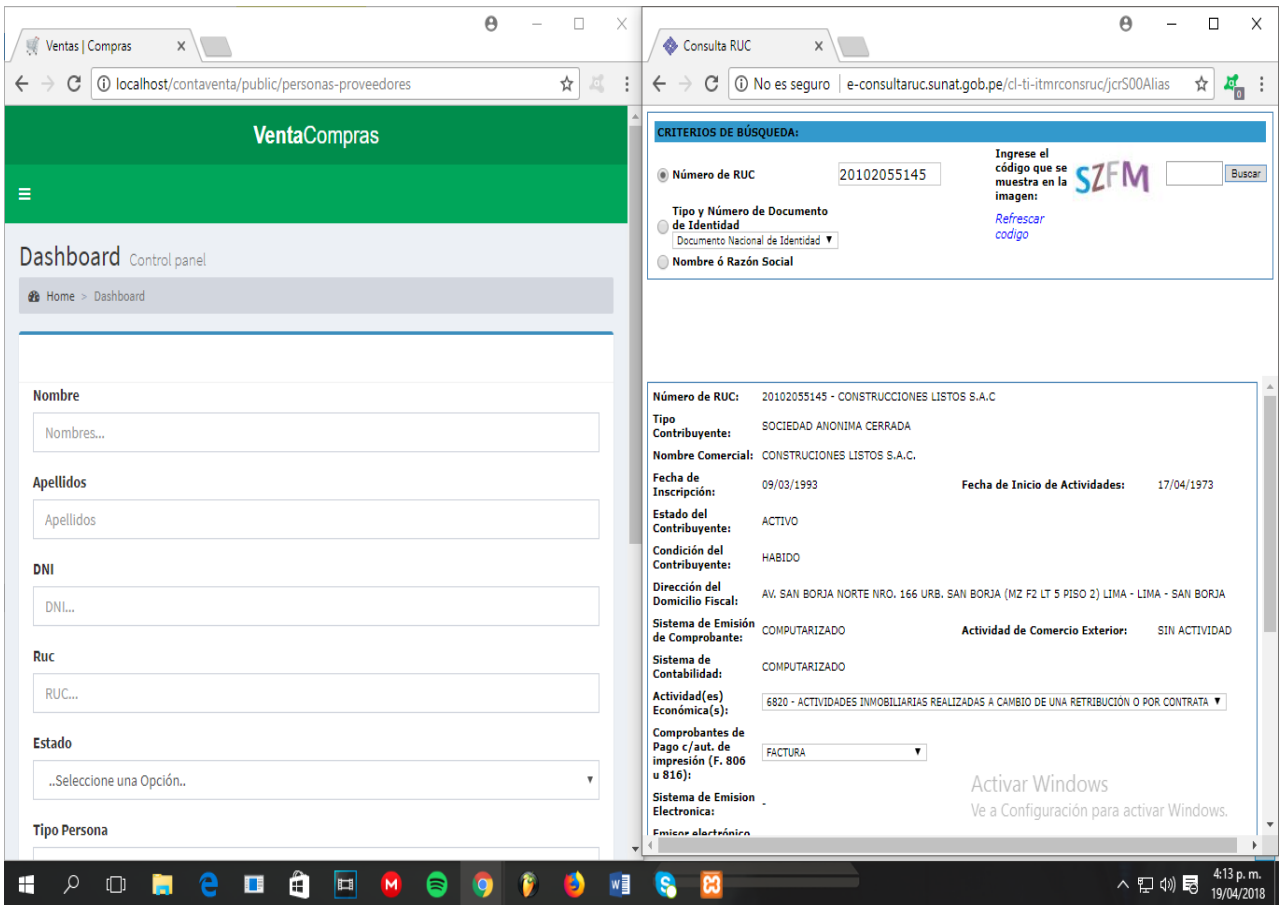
Ventas | Compras ×

localhost/contaventa/public/personas-proveedores

VentaCompras

≡

Dashboard Control panel

Home > Dashboard

Nombre

Nombres...

Apellidos

Apellidos

DNI

DNI...

Ruc

RUC...

Estado

..Seleccione una Opción..

Tipo Persona

Consulta RUC ×

No es seguro | e-consultaruc.sunat.gob.pe/cl-ti-itmrconsruc/jcrS00Alias

CRITERIOS DE BÚSQUEDA:

Número de RUC 20102055145

Ingrese el código que se muestra en la imagen: SZFM Buscar

Refrescar codigo

Tipo y Número de Documento de Identidad

Documento Nacional de Identidad

Nombre ó Razón Social

| Número de RUC: | 20102055145 - CONSTRUCCIONES LISTOS S.A.C | | |
|---|---|---|---|
| Tipo Contribuyente: | SOCIEDAD ANONIMA CERRADA | | |
| Nombre Comercial: | CONSTRUCIONES LISTOS S.A.C. | | |
| Fecha de Inscripción: | 09/03/1993 | Fecha de Inicio de Actividades: | 17/04/1973 |
| Estado del Contribuyente: | ACTIVO | | |
| Condición del Contribuyente: | HABIDO | | |
| Dirección del Domicilio Fiscal: | AV. SAN BORJA NORTE NRO. 166 URB. SAN BORJA (MZ F2 LT 5 PISO 2) LIMA - LIMA - SAN BORJA | | |
| Sistema de Emisión de Comprobante: | COMPUTARIZADO | Actividad de Comercio Exterior: | SIN ACTIVIDAD |
| Sistema de Contabilidad: | COMPUTARIZADO | | |
| Actividad(es) Económica(s): | 6820 - ACTIVIDADES INMOBILIARIAS REALIZADAS A CAMBIO DE UNA RETRIBUCIÓN O POR CONTRATA | | |
| Comprobantes de Pago c/aut. de impresión (F. 806 u 816): | FACTURA | | |
| Sistema de Emision Electronica: | - | | |
| Emisor electrónico | | | |

Activar Windows
Ve a Configuración para activar Windows.

4:13 p. m.
19/04/2018